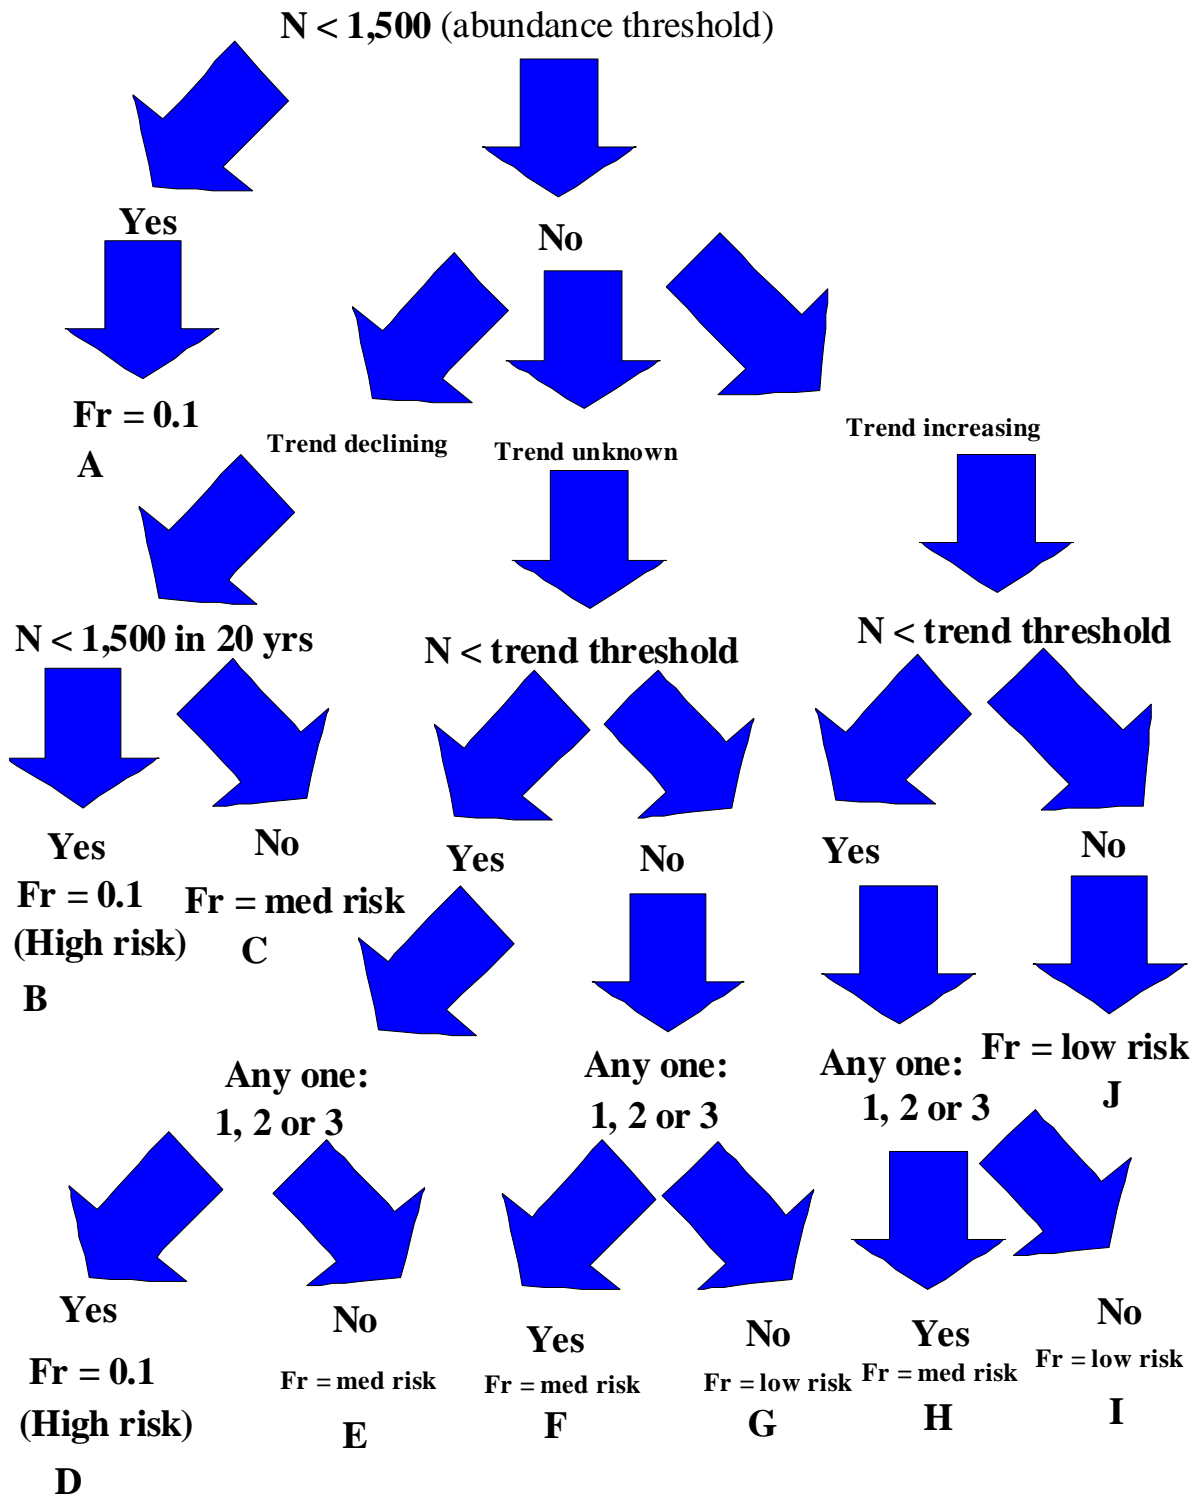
N < 1,500 (abundance threshold)

Yes

No

Fr = 0.1
A

Trend declining

Trend unknown

Trend increasing

N < 1,500 in 20 yrs

N < trend threshold

N < trend threshold

Yes
Fr = 0.1
(High risk)
B

No
Fr = med risk
C

Yes

No

Yes

No

Any one:
1, 2 or 3

Any one:
1, 2 or 3

Any one:
1, 2 or 3

Fr = low risk
J

Yes
Fr = 0.1
(High risk)
D

No
Fr = med risk
E

Yes
Fr = med risk
F

No
Fr = low risk
G

Yes
Fr = med risk
H

No
Fr = low risk
I